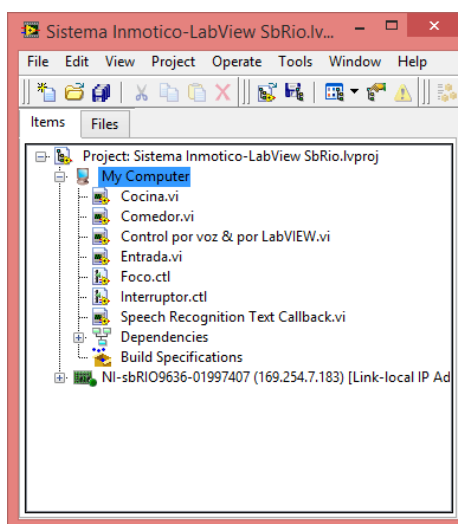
Sistema Inmotico-LabView SbRio.lv...

File Edit View Project Operate Tools Window Help

Items Files

Project: Sistema Inmotico-LabView SbRio.lvproj
My Computer
Cocina.vi
Comedor.vi
Control por voz & por LabVIEW.vi
Entrada.vi
Foco.ctl
Interruptor.ctl
Speech Recognition Text Callback.vi
Dependencies
Build Specifications
NI-sbRIO9636-01997407 (169.254.7.183) [Link-local IP Ad